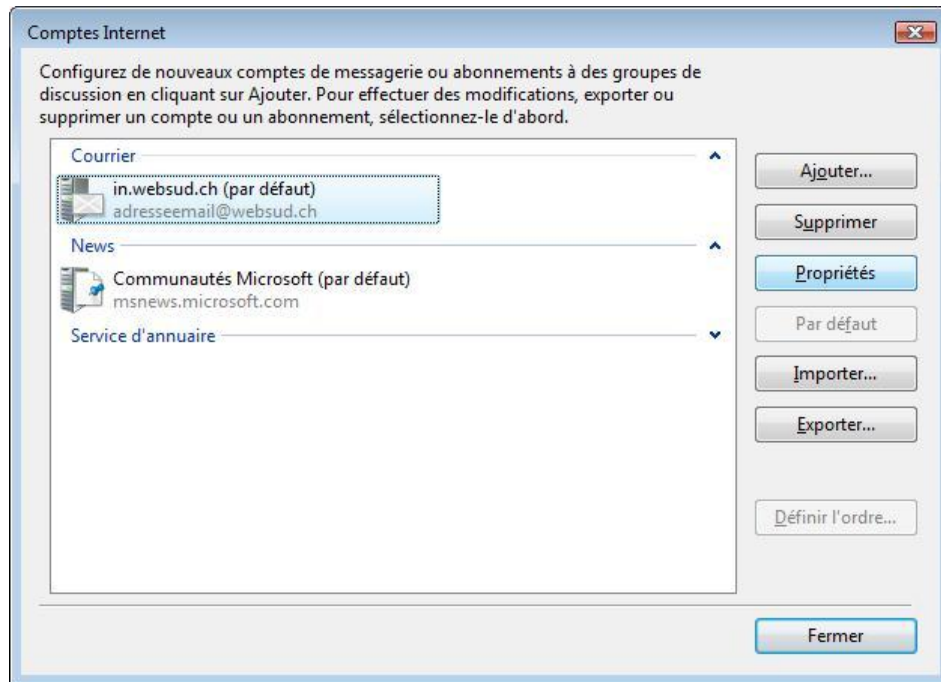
Comptes Internet

Configurez de nouveaux comptes de messagerie ou abonnements à des groupes de discussion en cliquant sur Ajouter. Pour effectuer des modifications, exporter ou supprimer un compte ou un abonnement, sélectionnez-le d'abord.

Courrier

in.websud.ch (par défaut)
adresseemail@websud.ch

News

Communautés Microsoft (par défaut)
msnews.microsoft.com

Service d'annuaire

Ajouter...

Supprimer

Propriétés

Par défaut

Importer...

Exporter...

Définir l'ordre...

Fermer